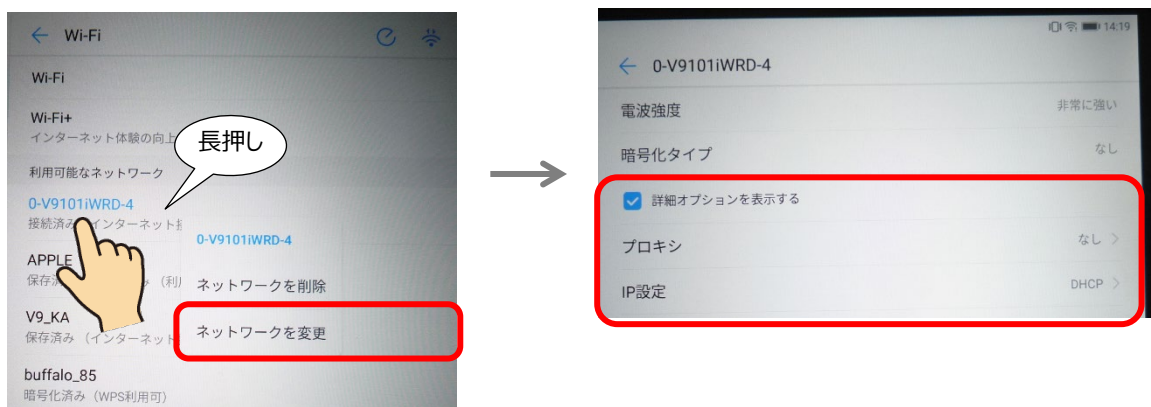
← Wi-Fi

Wi-Fi

Wi-Fi+
インターネット体験の向上

長押し

利用可能なネットワーク

0-V9101iWRD-4
接続済み（インターネット

0-V9101iWRD-4

APPLE
保存済み（利

ネットワークを削除

V9_KA
保存済み（インターネット

ネットワークを変更

buffalo_85
暗号化済み（WPS利用可）

14:19

← 0-V9101iWRD-4

電波強度 非常に強い

暗号化タイプ なし

詳細オプションを表示する

プロキシ なし >

IP設定 DHCP >